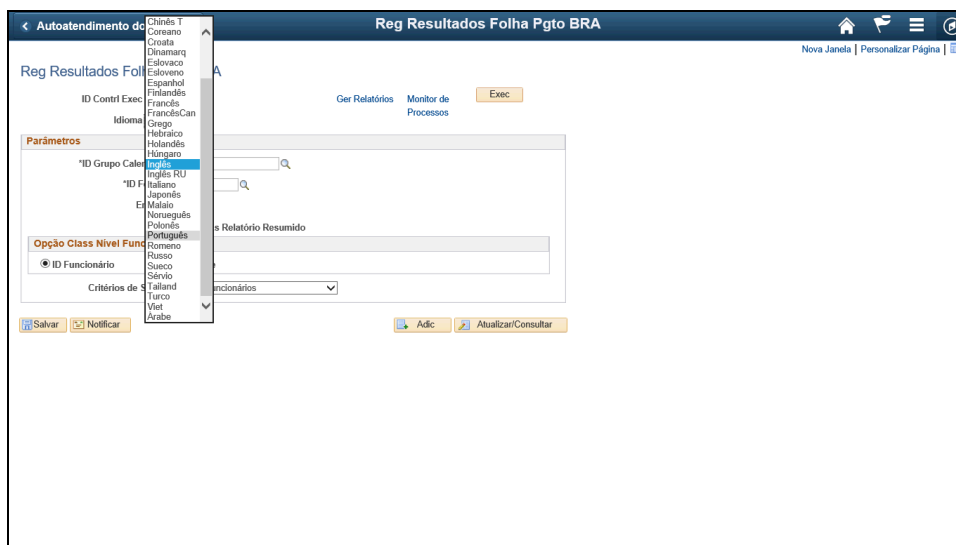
< Autoatendimento do

Reg Resultados Folha Pgto BRA

Nova Janela | Personalizar Página |

Reg Resultados Foll A

ID Contrl Exec

Idioma

Ger Relatórios

Monitor de Processos

Exec

Parâmetros

*ID Grupo Caler

*ID F

E

s Relatório Resumido

Opção Class Nível Func

ID Funcionário

Critérios de S ncionários

Chinês T
Coreano
Croata
Dinamarq
Eslovaco
Esloveno
Espanhol
Finlandês
Francês
FrancêsCan
Grego
Hebraico
Holandês
Húngaro
Inglês
Inglês RU
Italiano
Japonês
Malaio
Norueguês
Polonês
Português
Romeno
Russo
Sueco
Sérvio
Tailand
Turco
Viet
Arabe

Salvar

Notificar

Adic

Atualizar/Consultar